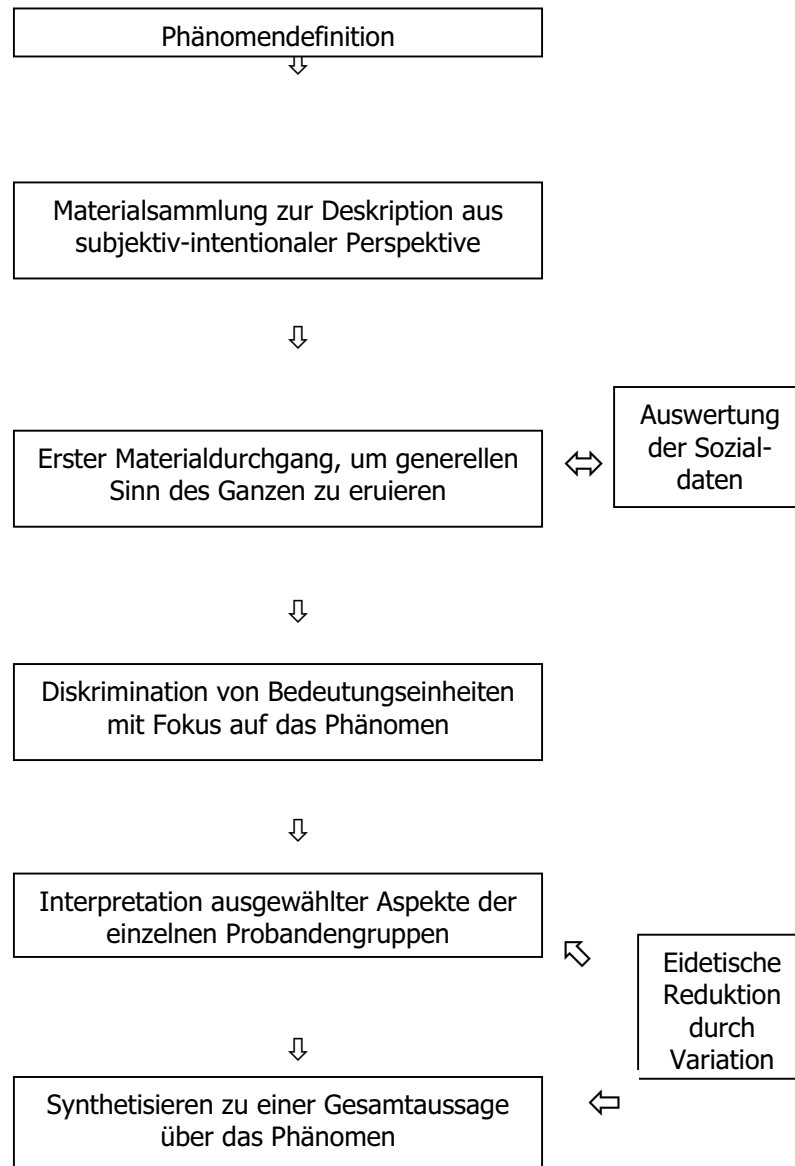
Phänomendefinition

Materialsammlung zur Deskription aus subjektiv-intentionaler Perspektive

Erster Materialdurchgang, um generellen Sinn des Ganzen zu eruieren

Auswertung der Sozialdaten

Diskrimination von Bedeutungseinheiten mit Fokus auf das Phänomen

Interpretation ausgewählter Aspekte der einzelnen Probandengruppen

Eidetische Reduktion durch Variation

Synthetisieren zu einer Gesamtaussage über das Phänomen